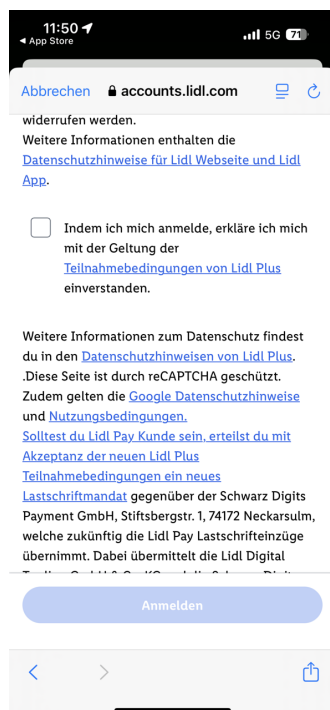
11:50
◀ App Store
5G 71

Abbrechen accounts.lidl.com

widerrufen werden.
Weitere Informationen enthalten die Datenschutzhinweise für Lidl Webseite und Lidl App.

Indem ich mich anmelde, erkläre ich mich mit der Geltung der Teilnahmebedingungen von Lidl Plus einverstanden.

Weitere Informationen zum Datenschutz findest du in den Datenschutzhinweisen von Lidl Plus. .Diese Seite ist durch reCAPTCHA geschützt. Zudem gelten die Google Datenschutzhinweise und Nutzungsbedingungen.
Solltest du Lidl Pay Kunde sein, erteilst du mit Akzeptanz der neuen Lidl Plus Teilnahmebedingungen ein neues Lastschriftmandat gegenüber der Schwarz Digits Payment GmbH, Stiftsbergstr. 1, 74172 Neckarsulm, welche zukünftig die Lidl Pay Lastschrifteinzüge übernimmt. Dabei übermittelt die Lidl Digital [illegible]

Anmelden